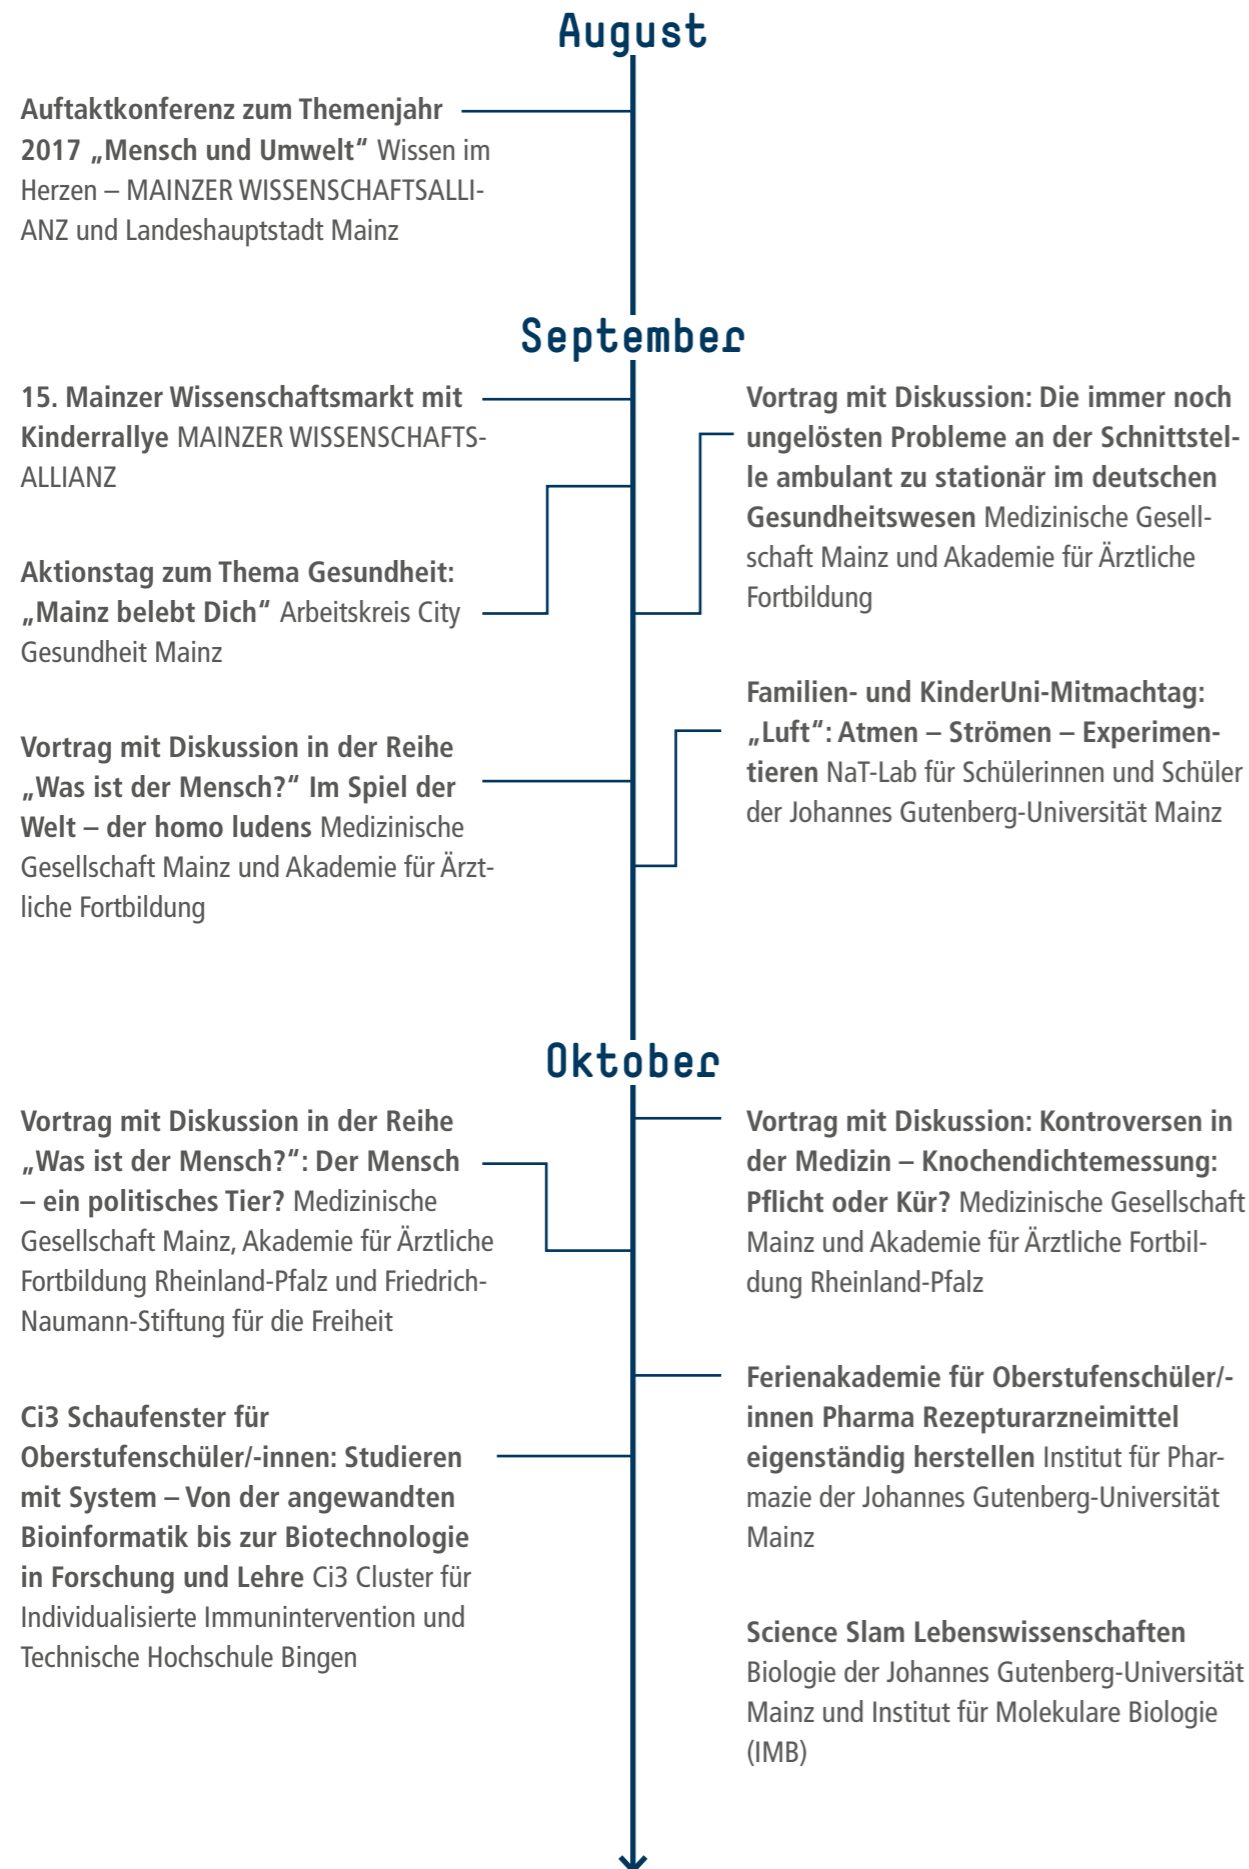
August

Auftaktkonferenz zum Themenjahr 2017 „Mensch und Umwelt“ Wissen im Herzen – MAINZER WISSENSCHAFTSALLIANZ und Landeshauptstadt Mainz

September

15. Mainzer Wissenschaftsmarkt mit Kinderrallye MAINZER WISSENSCHAFTSALLIANZ

Aktionstag zum Thema Gesundheit: „Mainz belebt Dich“ Arbeitskreis City Gesundheit Mainz

Vortrag mit Diskussion in der Reihe „Was ist der Mensch?“ Im Spiel der Welt – der homo ludens Medizinische Gesellschaft Mainz und Akademie für Ärztliche Fortbildung

Vortrag mit Diskussion: Die immer noch ungelösten Probleme an der Schnittstelle ambulant zu stationär im deutschen Gesundheitswesen Medizinische Gesellschaft Mainz und Akademie für Ärztliche Fortbildung

Familien- und KinderUni-Mitmachtag: „Luft“: Atmen – Strömen – Experimentieren NaT-Lab für Schülerinnen und Schüler der Johannes Gutenberg-Universität Mainz

Oktober

Vortrag mit Diskussion in der Reihe „Was ist der Mensch?“: Der Mensch – ein politisches Tier? Medizinische Gesellschaft Mainz, Akademie für Ärztliche Fortbildung Rheinland-Pfalz und Friedrich-Naumann-Stiftung für die Freiheit

Ci3 Schaufenster für Oberstufenschüler/-innen: Studieren mit System – Von der angewandten Bioinformatik bis zur Biotechnologie in Forschung und Lehre Ci3 Cluster für Individualisierte Immunintervention und Technische Hochschule Bingen

Vortrag mit Diskussion: Kontroversen in der Medizin – Knochendichtemessung: Pflicht oder Kür? Medizinische Gesellschaft Mainz und Akademie für Ärztliche Fortbildung Rheinland-Pfalz

Ferienakademie für Oberstufenschüler/-innen Pharma Rezepturarzneimittel eigenständig herstellen Institut für Pharmazie der Johannes Gutenberg-Universität Mainz

Science Slam Lebenswissenschaften Biologie der Johannes Gutenberg-Universität Mainz und Institut für Molekulare Biologie (IMB)